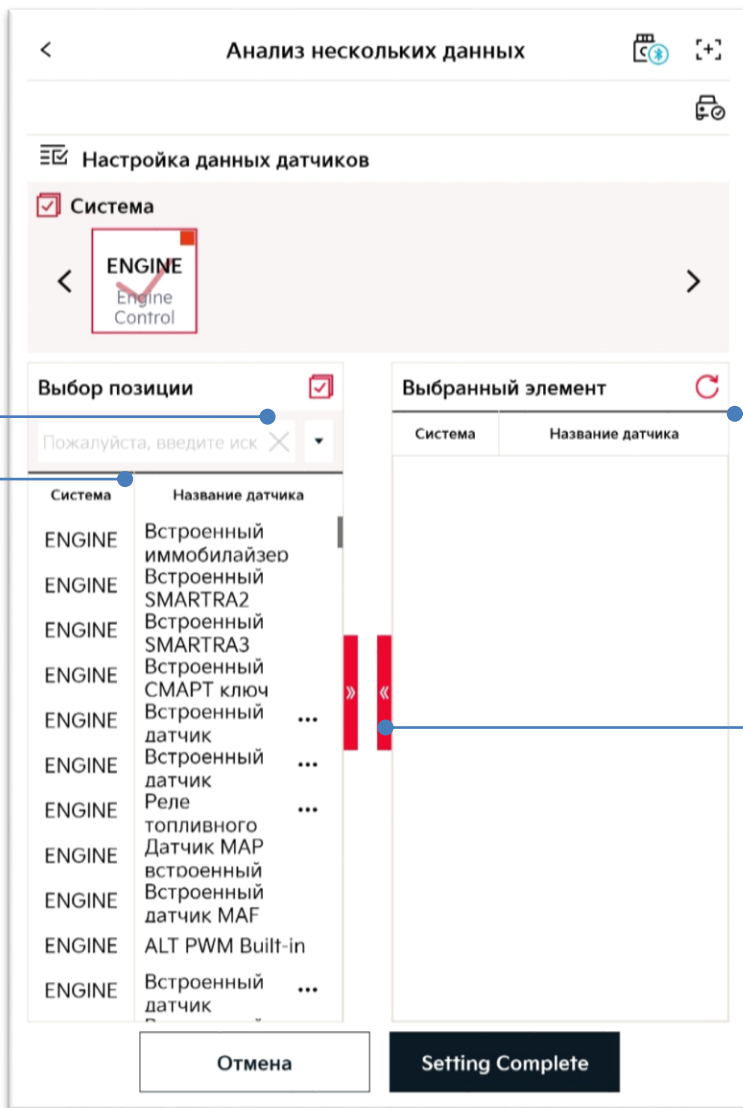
Анализ нескольких данных

Настройка данных датчиков

Система

ENGINE
Engine Control

Выбор позиции

Пожалуйста, введите иск

| Система | Название датчика |
|---|---|
| ENGINE | Встроенный иммобилайзер |
| ENGINE | Встроенный SMARTRA2 |
| ENGINE | Встроенный SMARTRA3 |
| ENGINE | Встроенный СМАРТ ключ |
| ENGINE | Встроенный датчик ... |
| ENGINE | Встроенный датчик ... |
| ENGINE | Реле топливного ... |
| ENGINE | Датчик MAP встроенный |
| ENGINE | Встроенный датчик MAF |
| ENGINE | ALT PWM Built-in |
| ENGINE | Встроенный датчик ... |

»
«

Выбранный элемент

| Система | Название датчика |
|---|---|

Отмена

Setting Complete